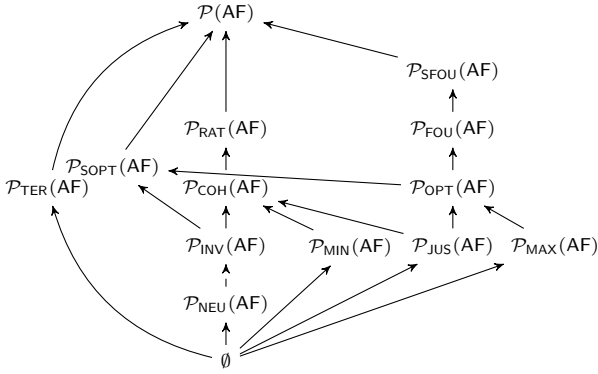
$\mathcal{P}(\mathsf{AF})$

$\mathcal{P}_{\mathsf{SFOU}}(\mathsf{AF})$

$\mathcal{P}_{\mathsf{RAT}}(\mathsf{AF})$

$\mathcal{P}_{\mathsf{FOU}}(\mathsf{AF})$

$\mathcal{P}_{\mathsf{SOPT}}(\mathsf{AF})$

$\mathcal{P}_{\mathsf{TER}}(\mathsf{AF})$

$\mathcal{P}_{\mathsf{COH}}(\mathsf{AF})$

$\mathcal{P}_{\mathsf{OPT}}(\mathsf{AF})$

$\mathcal{P}_{\mathsf{INV}}(\mathsf{AF})$

$\mathcal{P}_{\mathsf{MIN}}(\mathsf{AF})$

$\mathcal{P}_{\mathsf{JUS}}(\mathsf{AF})$

$\mathcal{P}_{\mathsf{MAX}}(\mathsf{AF})$

$\mathcal{P}_{\mathsf{NEU}}(\mathsf{AF})$

$\emptyset$